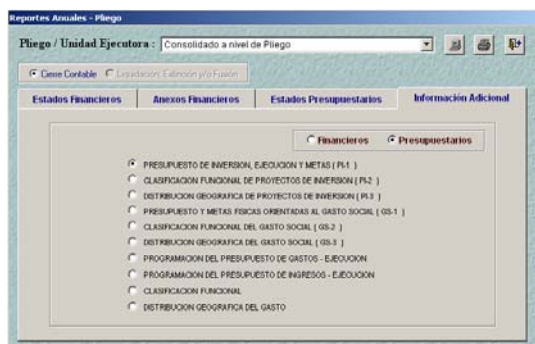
Reportes Anuales - Pliego

Pliego / Unidad Ejecutora : Consolidado a nivel de Pliego

Cierre Contable  Liquidacion, Extinción y/o Fusión

Estados Financieros | Anexos Financieros | Estados Presupuestarios | Información Adicional

Financieros  Presupuestarios

PRESUPUESTO DE INVERSION, EJECUCION Y METAS ( PI-1 )
CLASIFICACION FUNCIONAL DE PROYECTOS DE INVERSION ( PI-2 )
DISTRIBUCION GEOGRAFICA DE PROYECTOS DE INVERSION ( PI-3 )
PRESUPUESTO Y METAS FISICAS ORIENTADAS AL GASTO SOCIAL ( GS-1 )
CLASIFICACION FUNCIONAL DEL GASTO SOCIAL ( GS-2 )
DISTRIBUCION GEOGRAFICA DEL GASTO SOCIAL ( GS-3 )
PROGRAMACION DEL PRESUPUESTO DE GASTOS - EJECUCION
PROGRAMACION DEL PRESUPUESTO DE INGRESOS - EJECUCION
CLASIFICACION FUNCIONAL
DISTRIBUCION GEOGRAFICA DEL GASTO